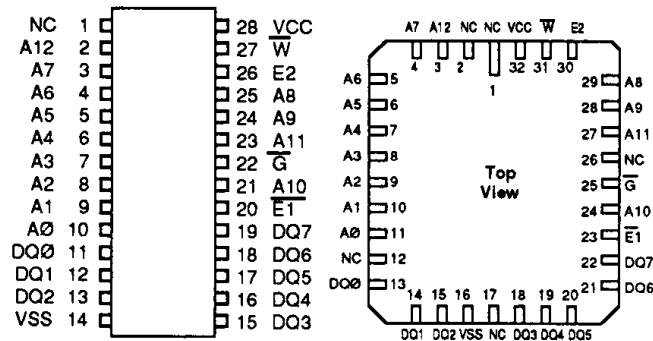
NC 1
A12 2
A7 3
A6 4
A5 5
A4 6
A3 7
A2 8
A1 9
AØ 10
DQØ 11
DQ1 12
DQ2 13
VSS 14

28 VCC
27 $\overline{W}$
26 E2
25 A8
24 A9
23 A11
22 $\overline{G}$
21 A10
20 $\overline{E1}$
19 DQ7
18 DQ6
17 DQ5
16 DQ4
15 DQ3

A7 A12 NC NC VCC $\overline{W}$ E2
4 3 2 1 32 31 30

A6 5
A5 6
A4 7
A3 8
A2 9
A1 10
AØ 11
NC 12
DQØ 13

29 A8
28 A9
27 A11
26 NC
25 $\overline{G}$
24 A10
23 $\overline{E1}$
22 DQ7
21 DQ6

Top View

14 15 16 17 18 19 20
DQ1 DQ2 VSS NC DQ3 DQ4 DQ5